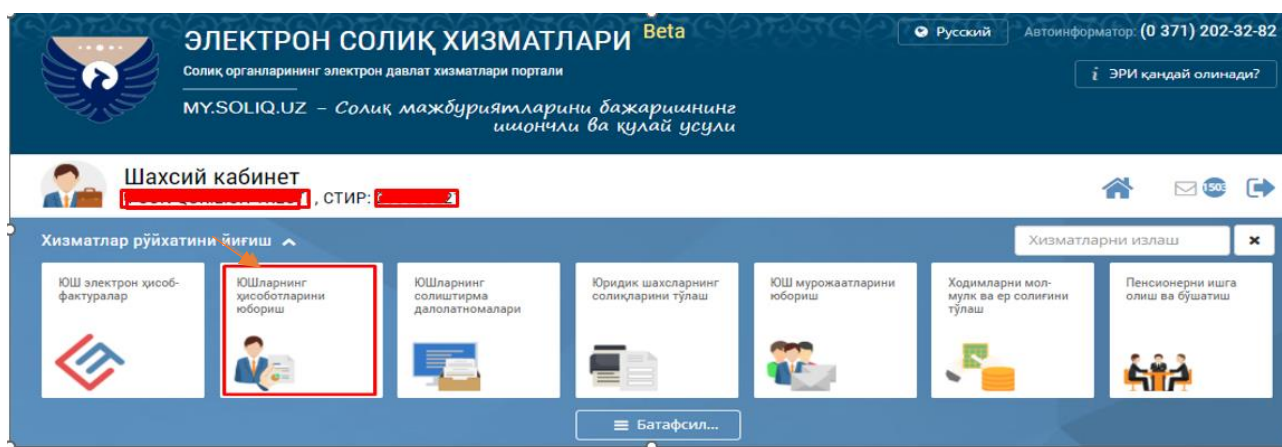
ЭЛЕКТРОН СОЛИҚ ХИЗМАТЛАРИ Beta

Солиқ органларининг электрон давлат хизматлари портали

MY.SOLIQ.UZ – Солиқ мажбуриятларини бажаришнинг ишончли ва қулай усули

Русский

Автоинформатор: (0 371) 202-32-82

ЭРИ қандай олинади?

Шахсий кабинет

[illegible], СТИР: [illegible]

1503

Хизматлар рўйхатини йиғиш

Хизматларни излаш

ЮШ электрон ҳисоб-фактуралар

ЮШларнинг ҳисоботларини юбориш

ЮШларнинг солиштирма далолатномалари

Юридик шахсларнинг солиқларини тўлаш

ЮШ мурожаатларини юбориш

Ходимларни мол-мулк ва ер солиғини тўлаш

Пенсионерни ишга олиш ва бўшатиш

Батафсил...